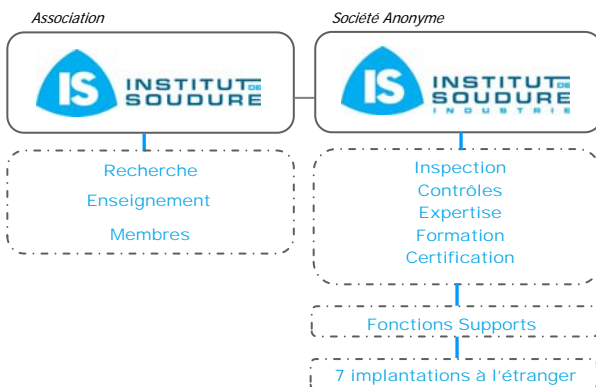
Association

IS INSTITUT DE SOUDURE

Recherche
Enseignement
Membres

Société Anonyme

IS INSTITUT DE SOUDURE INDUSTRIE

Inspection
Contrôles
Expertise
Formation
Certification

Fonctions Supports

7 implantations à l'étranger